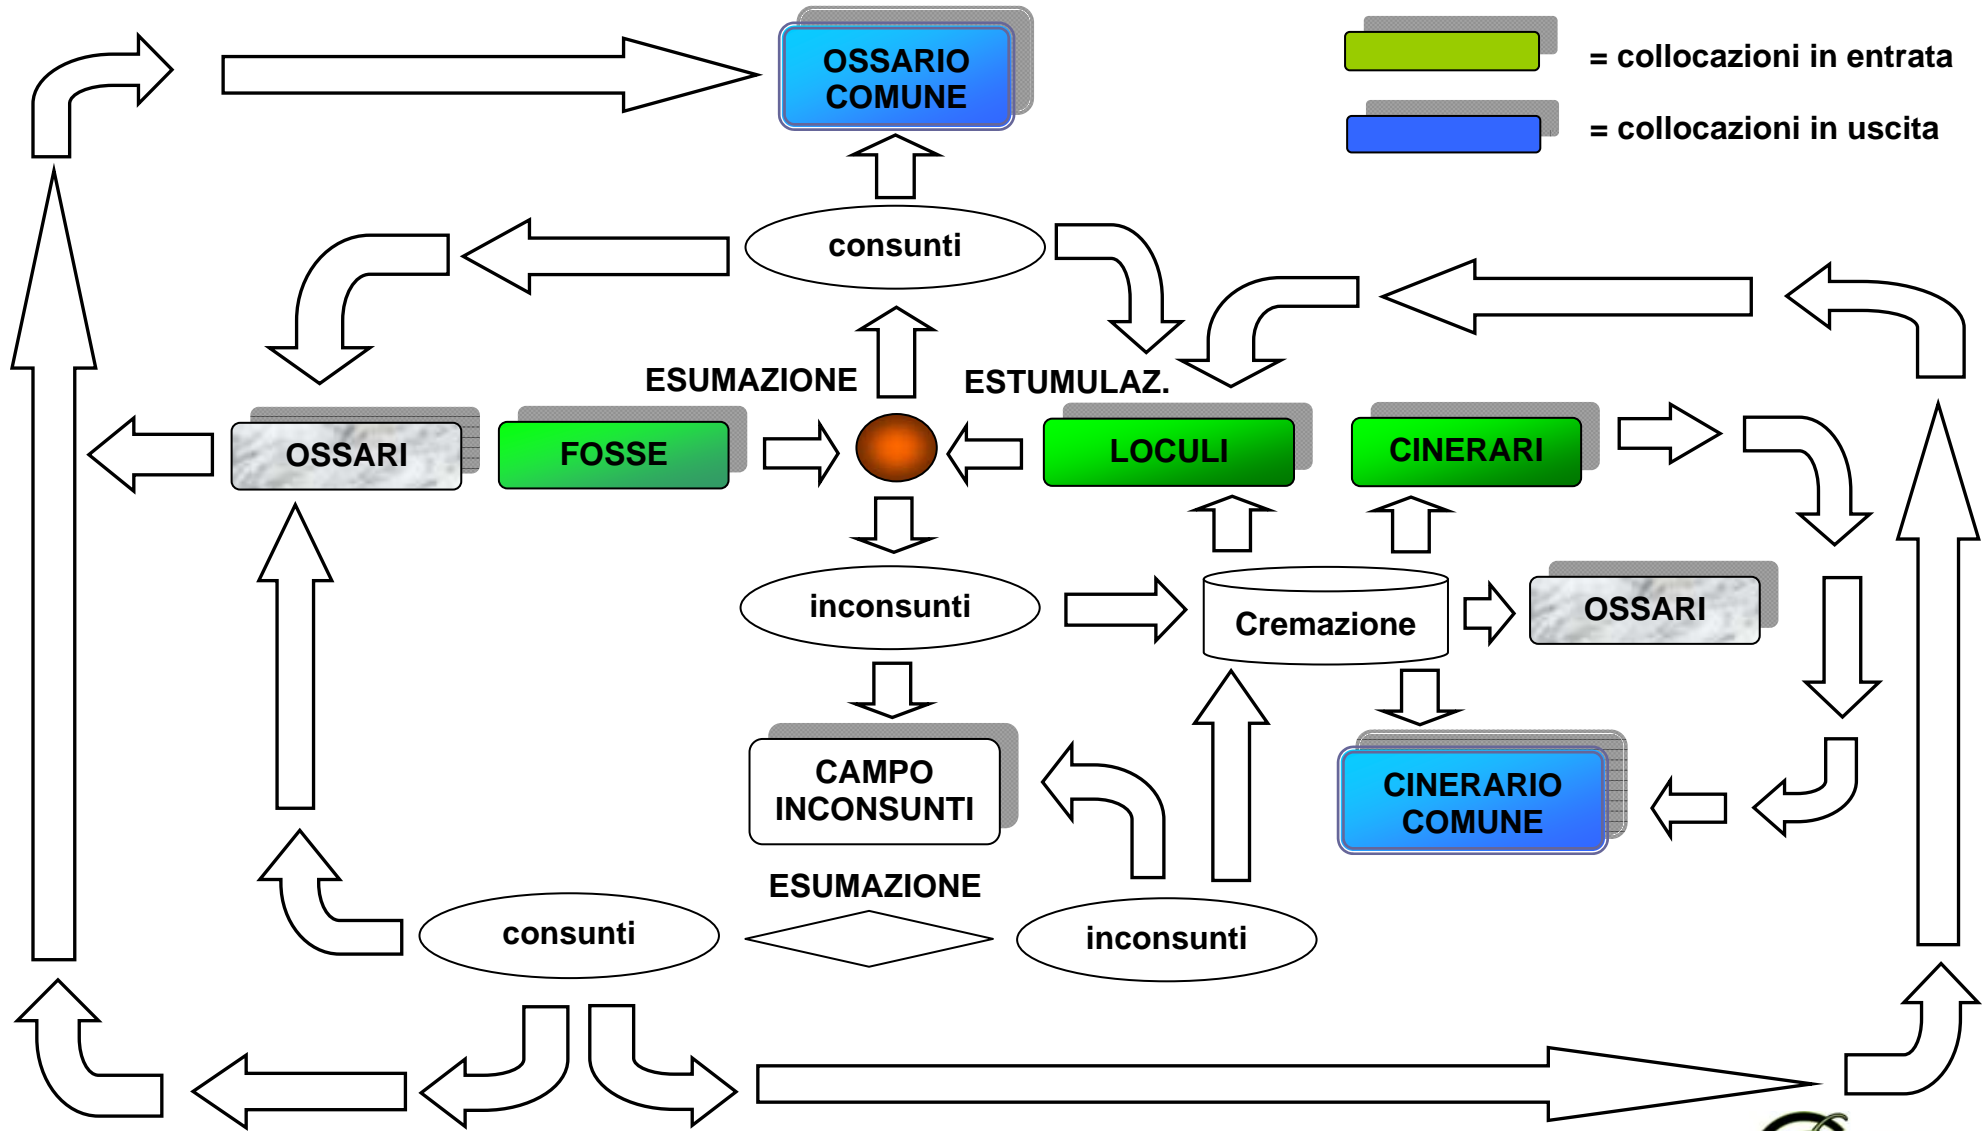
OSSARIO COMUNE

= collocazioni in entrata

= collocazioni in uscita

consunti

ESUMAZIONE

ESTUMULAZ.

OSSARI

FOSSE

LOCULI

CINERARI

inconsunti

Cremazione

OSSARI

CAMPO INCONSUNTI

CINERARIO COMUNE

ESUMAZIONE

consunti

inconsunti